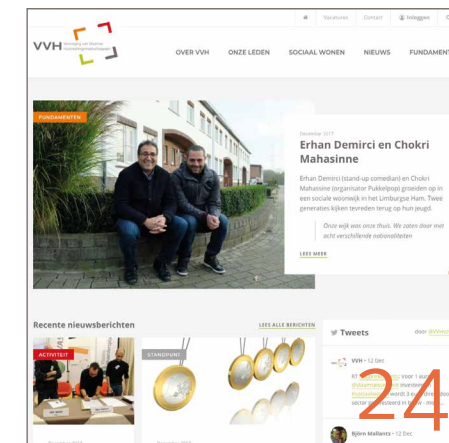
# | Vacatures | Contact | Inloggen

VVH Vereniging van Vlaamse Huisvestingsmaatschappijen

OVER VVH ONZE LEDEN SOCIAAL WONEN NIEUWS FUNDAMENT

FUNDAMENTEN

December 2017

Erhan Demirci en Chokri Mahassine

Erhan Demirci (stand-up comedian) en Chokri Mahassine (organisator Pukkelpop) groeiden op in een sociale woonwijk in het Limburgse Ham. Twee generaties kijken tevreden terug op hun jeugd.

Onze wijk was onze thuis. We zaten door met acht verschillende nationaliteiten

LEES MEER

Recente nieuwsberichten

LEES ALLE BERICHTEN

ACTIVITEIT

STANDPUNT

Tweets

door @VVHvzw

VVH • 12 Dec

RT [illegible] voor 1 eur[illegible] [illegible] investeer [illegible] wordt 3 eur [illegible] sector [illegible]

Björn Mallants • 12 Dec

24